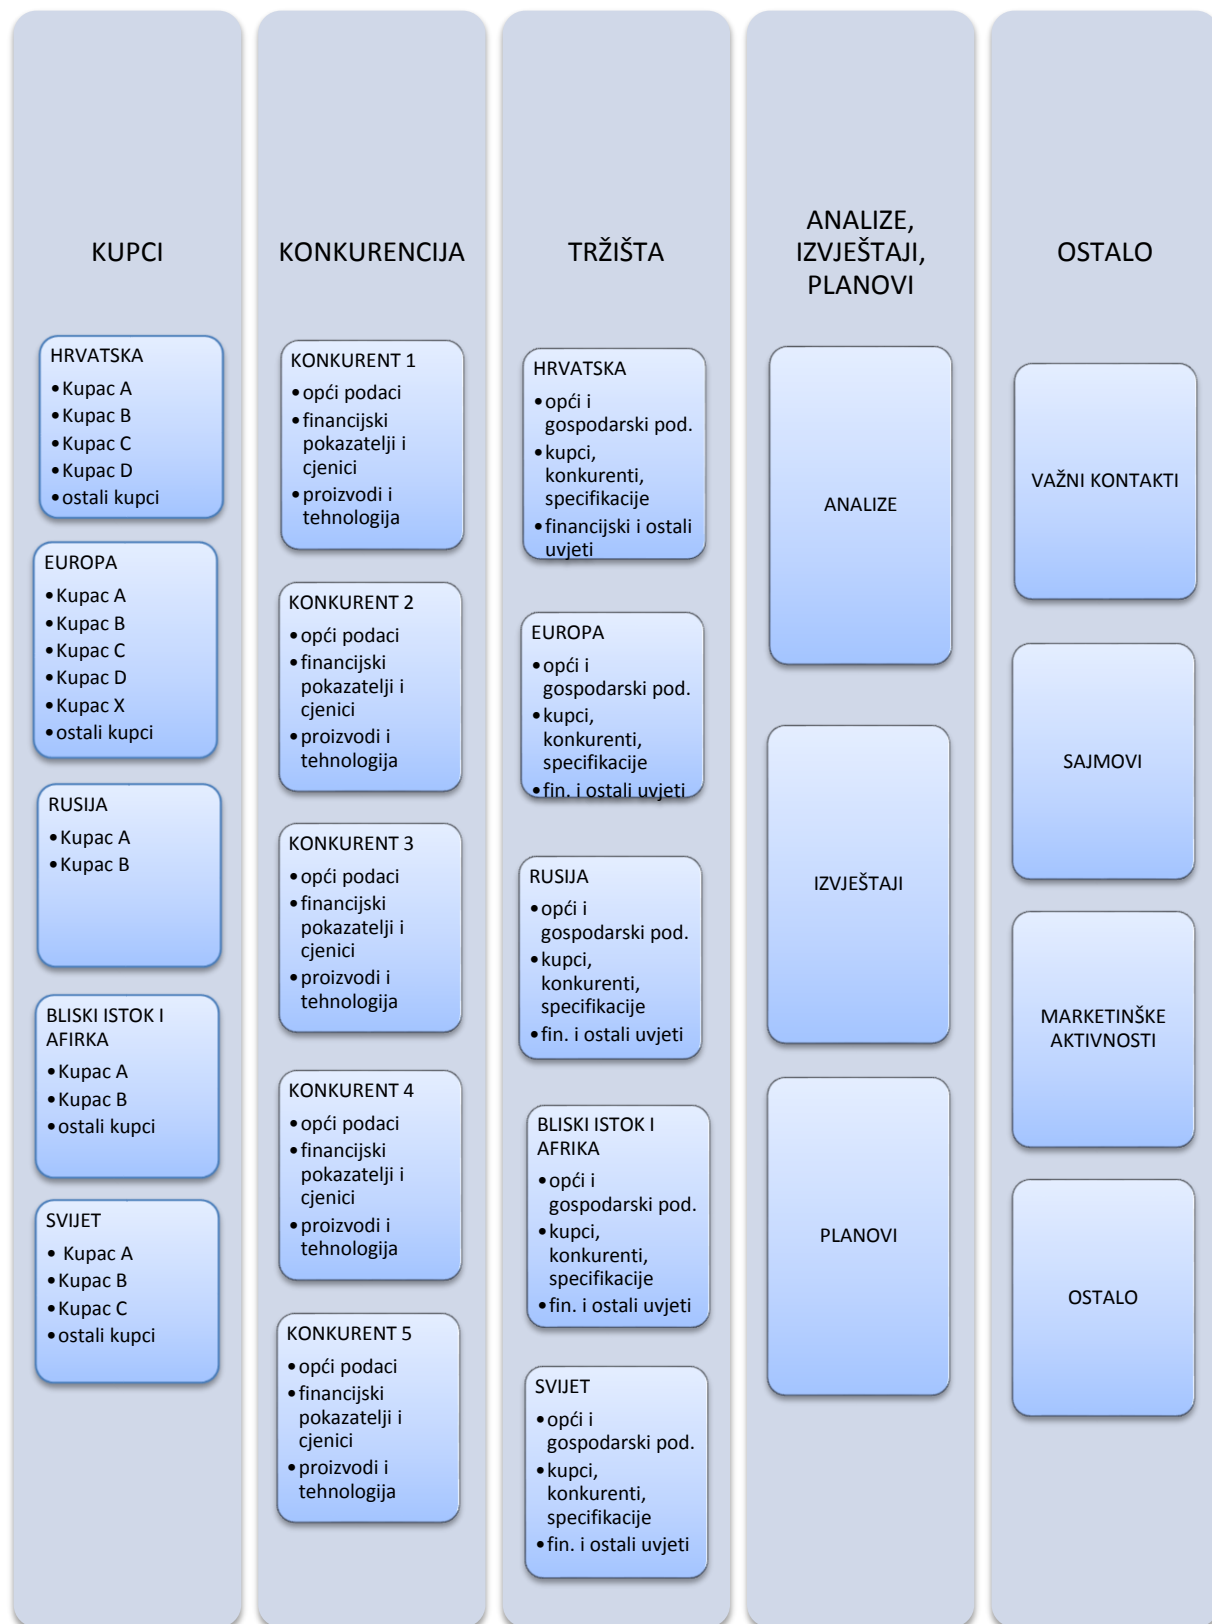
KUPCI

HRVATSKA
- Kupac A
- Kupac B
- Kupac C
- Kupac D
- ostali kupci

EUROPA
- Kupac A
- Kupac B
- Kupac C
- Kupac D
- Kupac X
- ostali kupci

RUSIJA
- Kupac A
- Kupac B

BLISKI ISTOK I AFIRKA
- Kupac A
- Kupac B
- ostali kupci

SVIJET
- Kupac A
- Kupac B
- Kupac C
- ostali kupci

KONKURENCIJA

KONKURENT 1
- opći podaci
- financijski pokazatelji i cjenici
- proizvodi i tehnologija

KONKURENT 2
- opći podaci
- financijski pokazatelji i cjenici
- proizvodi i tehnologija

KONKURENT 3
- opći podaci
- financijski pokazatelji i cjenici
- proizvodi i tehnologija

KONKURENT 4
- opći podaci
- financijski pokazatelji i cjenici
- proizvodi i tehnologija

KONKURENT 5
- opći podaci
- financijski pokazatelji i cjenici
- proizvodi i tehnologija

TRŽIŠTA

HRVATSKA
- opći i gospodarski pod.
- kupci, konkurenti, specifikacije
- financijski i ostali uvjeti

EUROPA
- opći i gospodarski pod.
- kupci, konkurenti, specifikacije
- fin. i ostali uvjeti

RUSIJA
- opći i gospodarski pod.
- kupci, konkurenti, specifikacije
- fin. i ostali uvjeti

BLISKI ISTOK I AFRIKA
- opći i gospodarski pod.
- kupci, konkurenti, specifikacije
- fin. i ostali uvjeti

SVIJET
- opći i gospodarski pod.
- kupci, konkurenti, specifikacije
- fin. i ostali uvjeti

ANALIZE, IZVJEŠTAJI, PLANOVI

ANALIZE

IZVJEŠTAJI

PLANOVI

OSTALO

VAŽNI KONTAKTI

SAJMOVI

MARKETINŠKE AKTIVNOSTI

OSTALO